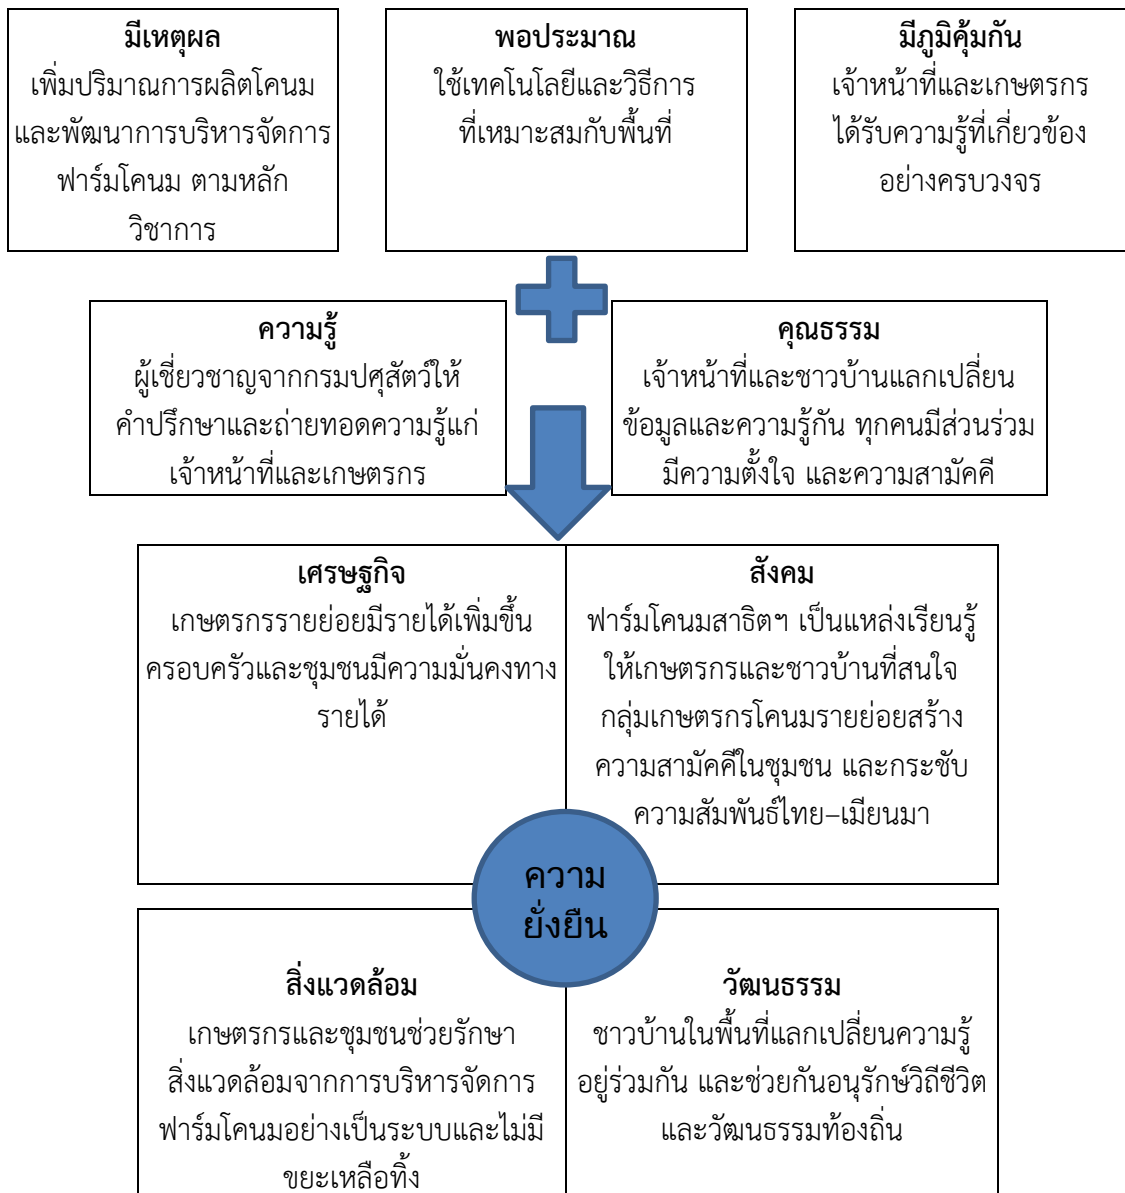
**มีเหตุผล**
เพิ่มปริมาณการผลิตโคนม และพัฒนาการบริหารจัดการฟาร์มโคนม ตามหลักวิชาการ

**พอประมาณ**
ใช้เทคโนโลยีและวิธีการที่เหมาะสมกับพื้นที่

**มีภูมิคุ้มกัน**
เจ้าหน้าที่และเกษตรกรได้รับความรู้ที่เกี่ยวข้องอย่างครบวงจร

**ความรู้**
ผู้เชี่ยวชาญจากกรมปศุสัตว์ให้คำปรึกษาและถ่ายทอดความรู้แก่เจ้าหน้าที่และเกษตรกร

**คุณธรรม**
เจ้าหน้าที่และชาวบ้านแลกเปลี่ยนข้อมูลและความรู้กัน ทุกคนมีส่วนร่วม มีความตั้งใจ และความสามัคคี

**เศรษฐกิจ**
เกษตรกรรายย่อยมีรายได้เพิ่มขึ้น ครอบครัวและชุมชนมีความมั่นคงทางรายได้

**สังคม**
ฟาร์มโคนมสาธิตฯ เป็นแหล่งเรียนรู้ให้เกษตรกรและชาวบ้านที่สนใจ กลุ่มเกษตรกรโคนมรายย่อยสร้างความสามัคคีในชุมชน และกระชับความสัมพันธ์ไทย–เมียนมา

**ความยั่งยืน**

**สิ่งแวดล้อม**
เกษตรกรและชุมชนช่วยรักษาสิ่งแวดล้อมจากการบริหารจัดการฟาร์มโคนมอย่างเป็นระบบและไม่มีขยะเหลือทิ้ง

**วัฒนธรรม**
ชาวบ้านในพื้นที่แลกเปลี่ยนความรู้ อยู่ร่วมกัน และช่วยกันอนุรักษ์วิถีชีวิตและวัฒนธรรมท้องถิ่น